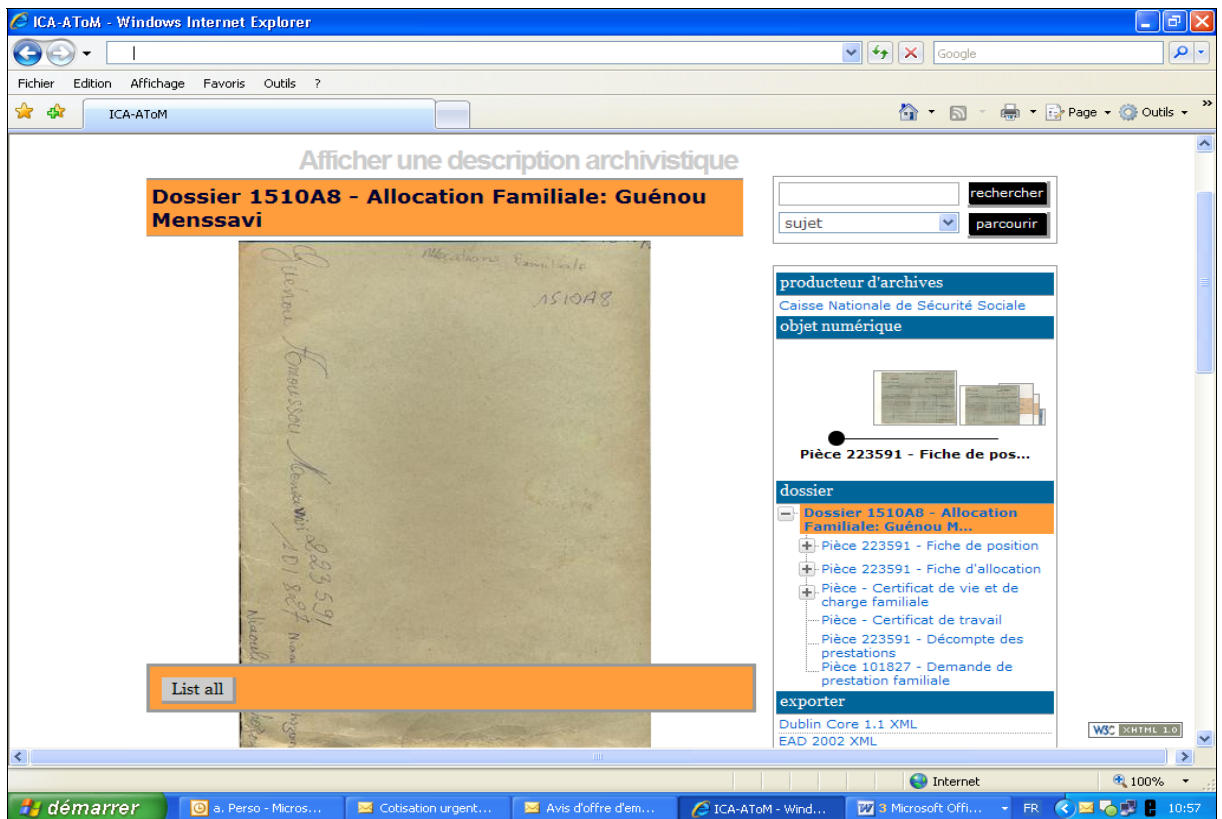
ICA-AToM - Windows Internet Explorer

Google

Fichier Edition Affichage Favoris Outils ?

ICA-AToM

Page Outils

Afficher une description archivistique

Dossier 1510A8 - Allocation Familiale: Guénou Menssavi

Allocations Familiale
1510A8
Guénou Menssavi
Menssavi 223591
I D I 8697

List all

rechercher
sujet
parcourir

producteur d'archives
Caisse Nationale de Sécurité Sociale

objet numérique
Pièce 223591 - Fiche de pos...

dossier
Dossier 1510A8 - Allocation Familiale: Guénou M...
Pièce 223591 - Fiche de position
Pièce 223591 - Fiche d'allocation
Pièce - Certificat de vie et de charge familiale
Pièce - Certificat de travail
Pièce 223591 - Décompte des prestations
Pièce 101827 - Demande de prestation familiale

exporter
Dublin Core 1.1 XML
EAD 2002 XML

W3C XHTML 1.0

Internet
100%

démarrer
a. Perso - Micros...
Cotisation urgent...
Avis d'offre d'em...
ICA-AToM - Wind...
3 Microsoft Offi...
FR
10:57